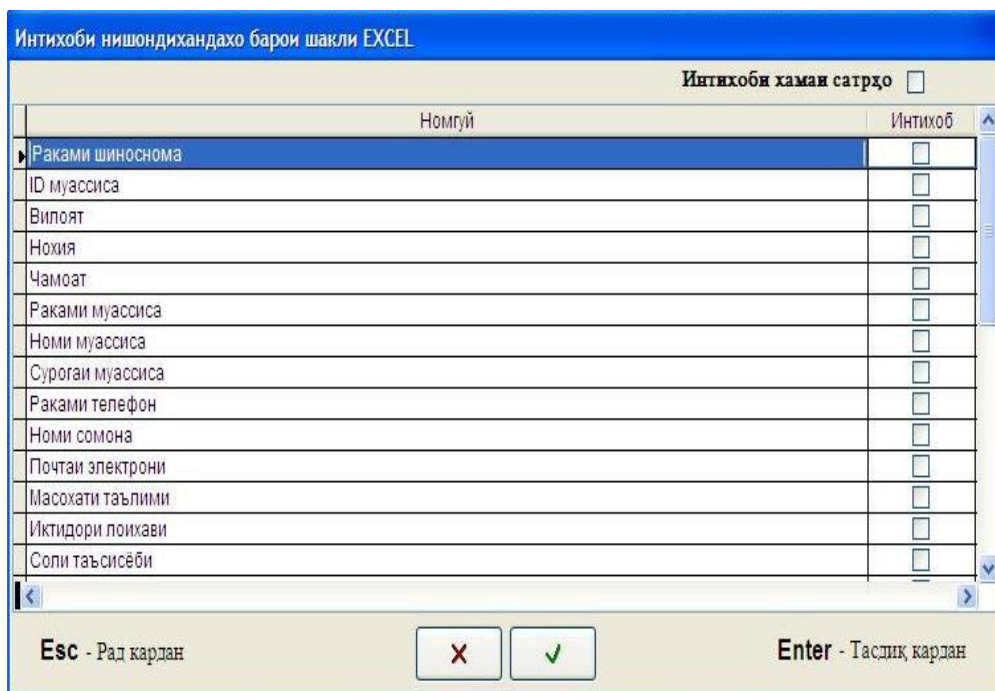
Интихоби нишондихандахо барои шакли EXCEL

Интихоби хамаи сатрҳо

| Номгуй | Интихоб |
|---|---|
| Раками шиноснома | |
| ID муассиса | |
| Вилоят | |
| Нохия | |
| Чамоат | |
| Раками муассиса | |
| Номи муассиса | |
| Суроғаи муассиса | |
| Раками телефон | |
| Номи сомона | |
| Почтаи электрони | |
| Масохати таълими | |
| Иктидори лоихави | |
| Соли таъсисёби | |

Esc - Рад кардан

X ✓

Enter - Тасдиқ кардан